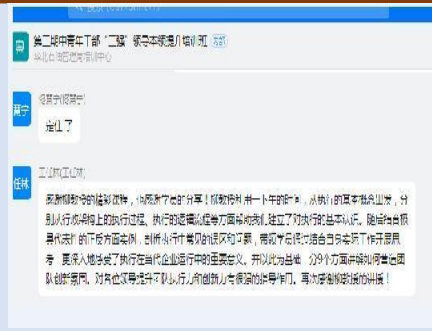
第二期中青年干部"二强"领导本领提升培训班
华北水利水电党校中心

葛宇 程某宇(程某宇)
定12了

任纬 工程(工程)
感谢郁教授的精彩课程，内容丰富，用分享！郁教授从讲一个年的时间，从执行的基本概念出发，分别从行政决策上的执行过程、执行的逻辑以及各个方面的有效机制，建立了对执行的基本认识。随后结合现实案例中的不同方面实例，剖析从行了常见的误区和问题，帮助大家将理论结合自身实际工作开展思考，更深入地接受了执行在当代企业运行中的重要意义。并以此为基础，分多个方面讲解如何着眼团队创新意识，对有效实际提升了我从行为角度对执行力有深刻的指导作用。再次感谢郁教授的讲授！